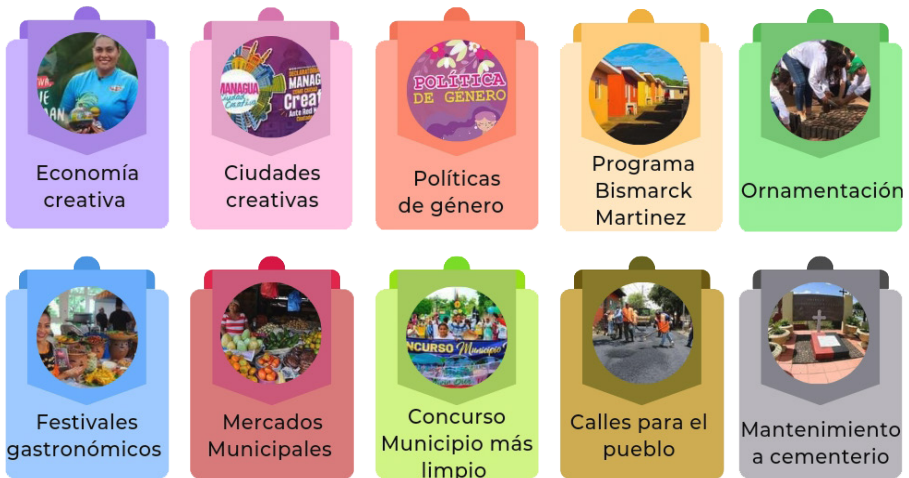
MANAGUA Ciudad Creativa
MANAGUA Crea
POLÍTICA DE GÉNERO

Economía creativa

Ciudades creativas

Políticas de género

Programa Bismarck Martinez

Ornamentación

CONCURSO Municipio

Festivales gastronómicos

Mercados Municipales

Concurso Municipio más limpio

Calles para el pueblo

Mantenimiento a cementerio